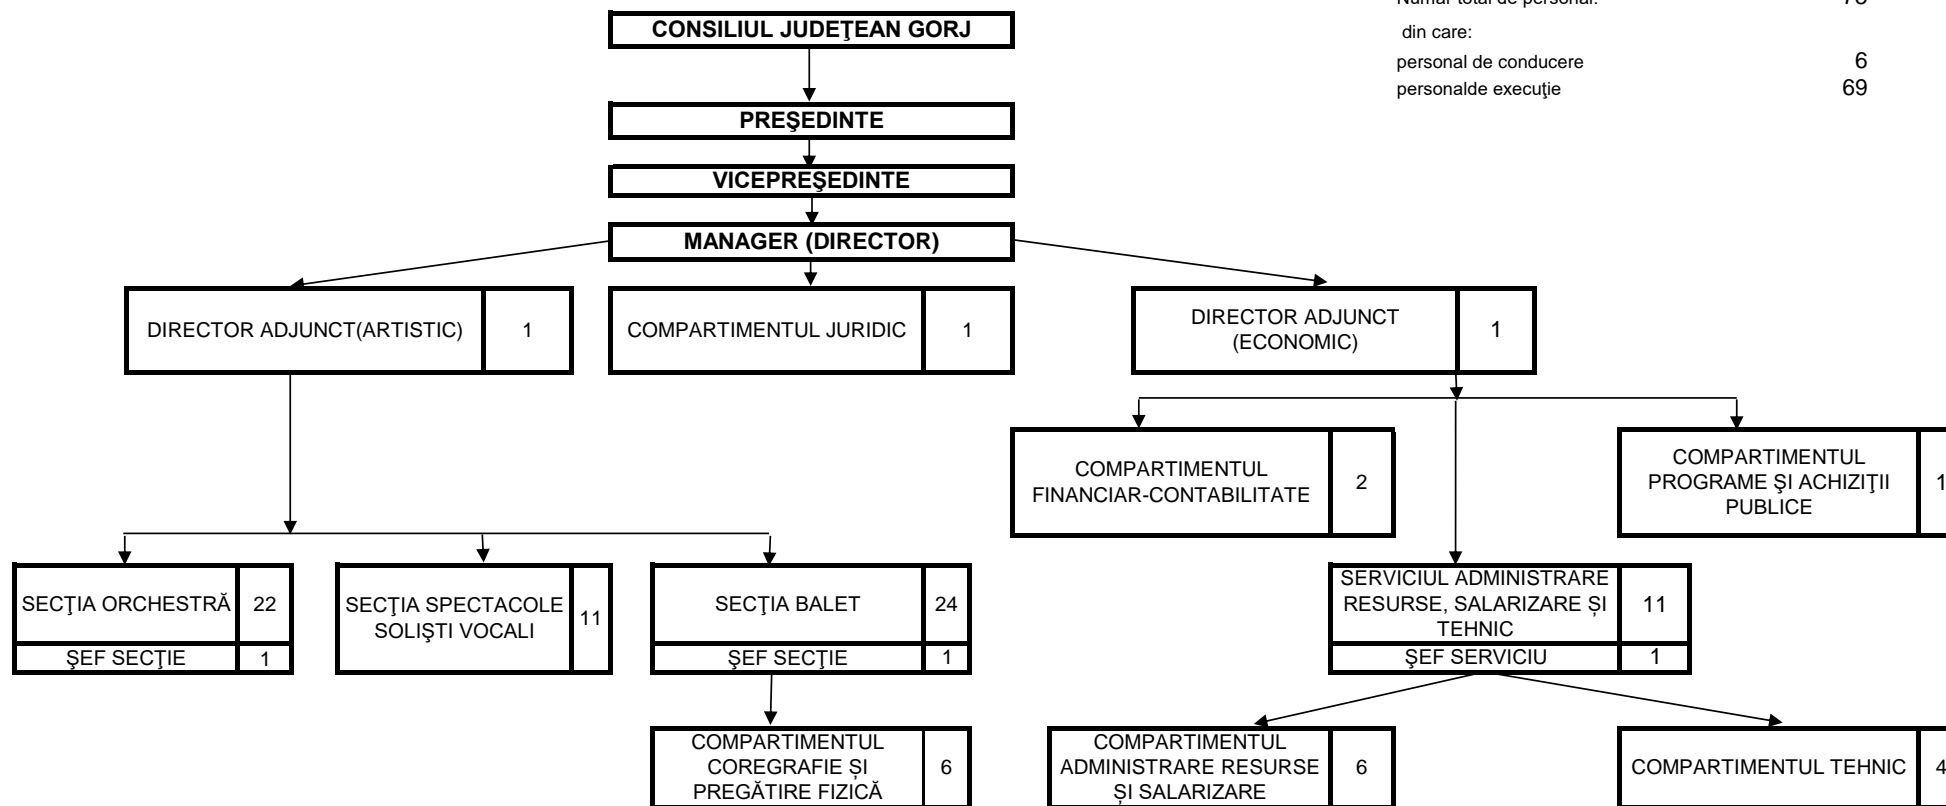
Număr total de personal: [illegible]
din care:
personal de conducere 6
personalde execuţie 69

CONSILIUL JUDEŢEAN GORJ

PREŞEDINTE

VICEPREŞEDINTE

MANAGER (DIRECTOR)

DIRECTOR ADJUNCT(ARTISTIC) 1

COMPARTIMENTUL JURIDIC 1

DIRECTOR ADJUNCT (ECONOMIC) 1

COMPARTIMENTUL FINANCIAR-CONTABILITATE 2

COMPARTIMENTUL PROGRAME ŞI ACHIZIŢII PUBLICE 1

SECŢIA ORCHESTRĂ 22
ŞEF SECŢIE 1

SECŢIA SPECTACOLE SOLIŞTI VOCALI 11

SECŢIA BALET 24
ŞEF SECŢIE 1

SERVICIUL ADMINISTRARE RESURSE, SALARIZARE ŞI TEHNIC 11
ŞEF SERVICIU 1

COMPARTIMENTUL COREGRAFIE ŞI PREGĂTIRE FIZICĂ 6

COMPARTIMENTUL ADMINISTRARE RESURSE ŞI SALARIZARE 6

COMPARTIMENTUL TEHNIC 4